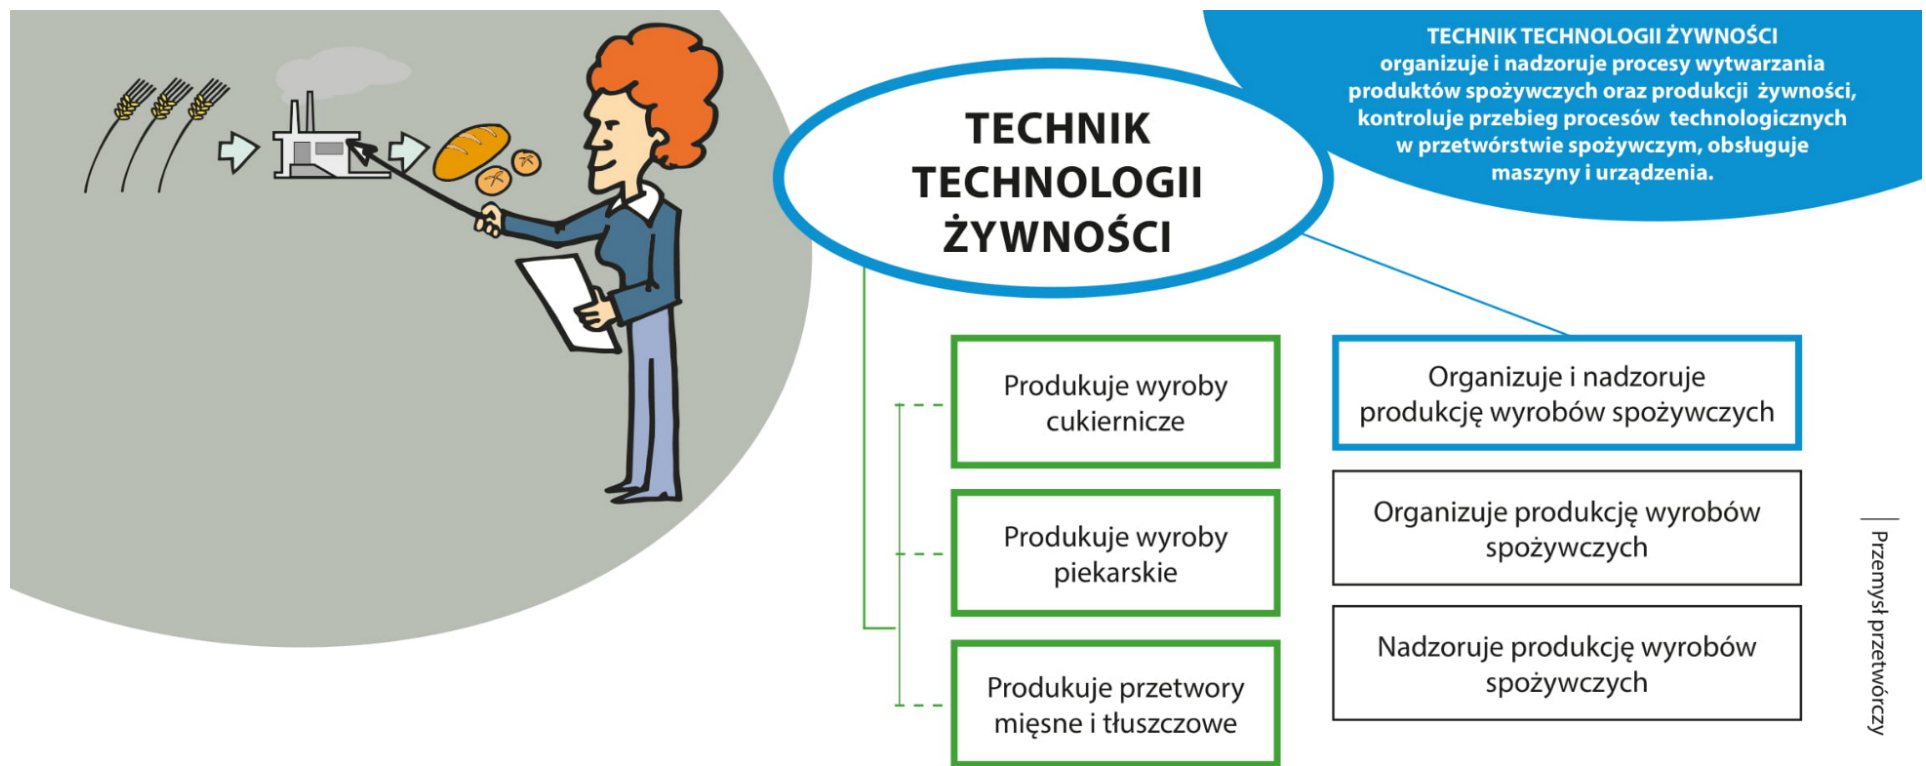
TECHNIK TECHNOLOGII ŻYWNOŚCI organizuje i nadzoruje procesy wytwarzania produktów spożywczych oraz produkcji żywności, kontroluje przebieg procesów technologicznych w przetwórstwie spożywczym, obsługuje maszyny i urządzenia.

TECHNIK TECHNOLOGII ŻYWNOŚCI

Produkuje wyroby cukiernicze

Produkuje wyroby piekarskie

Produkuje przetwory mięsne i tłuszczowe

Organizuje i nadzoruje produkcję wyrobów spożywczych

Organizuje produkcję wyrobów spożywczych

Nadzoruje produkcję wyrobów spożywczych

Przemysł przetwórczy